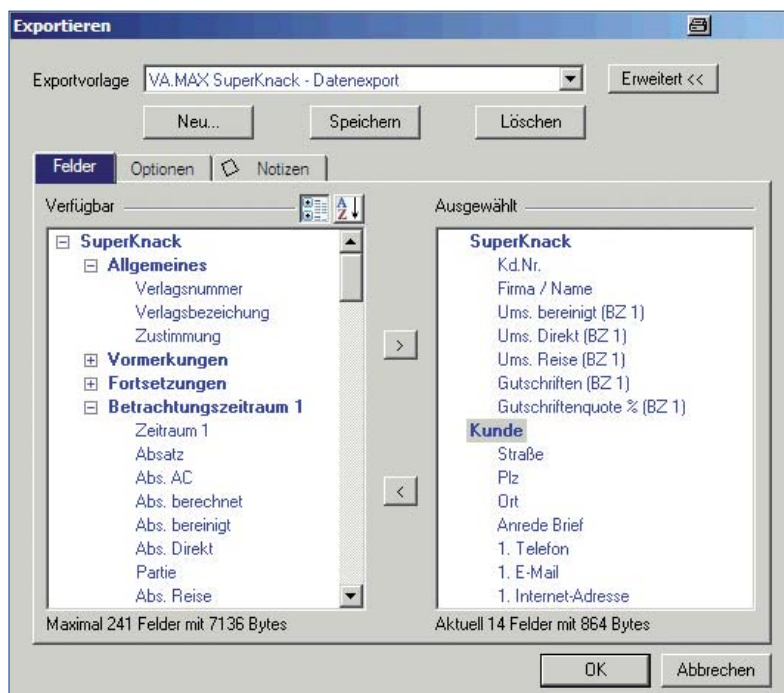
Exportieren

Exportvorlage VA.MAX SuperKnack - Datenexport

Erweitert <<

Neu... Speichern Löschen

Felder Optionen Notizen

Verfügbar

SuperKnack
Allgemeines
Verlagsnummer
Verlagsbezeichung
Zustimmung
Vormerkungen
Fortsetzungen
Betrachtungszeitraum 1
Zeitraum 1
Absatz
Abs. AC
Abs. berechnet
Abs. bereinigt
Abs. Direkt
Partie
Abs. Reise

Maximal 241 Felder mit 7136 Bytes

>

<

Ausgewählt

SuperKnack
Kd.Nr.
Firma / Name
Ums. bereinigt (BZ 1)
Ums. Direkt (BZ 1)
Ums. Reise (BZ 1)
Gutschriften (BZ 1)
Gutschriftenquote % (BZ 1)
Kunde
Straße
Plz
Ort
Anrede Brief
1. Telefon
1. E-Mail
1. Internet-Adresse

Aktuell 14 Felder mit 864 Bytes

OK Abbrechen